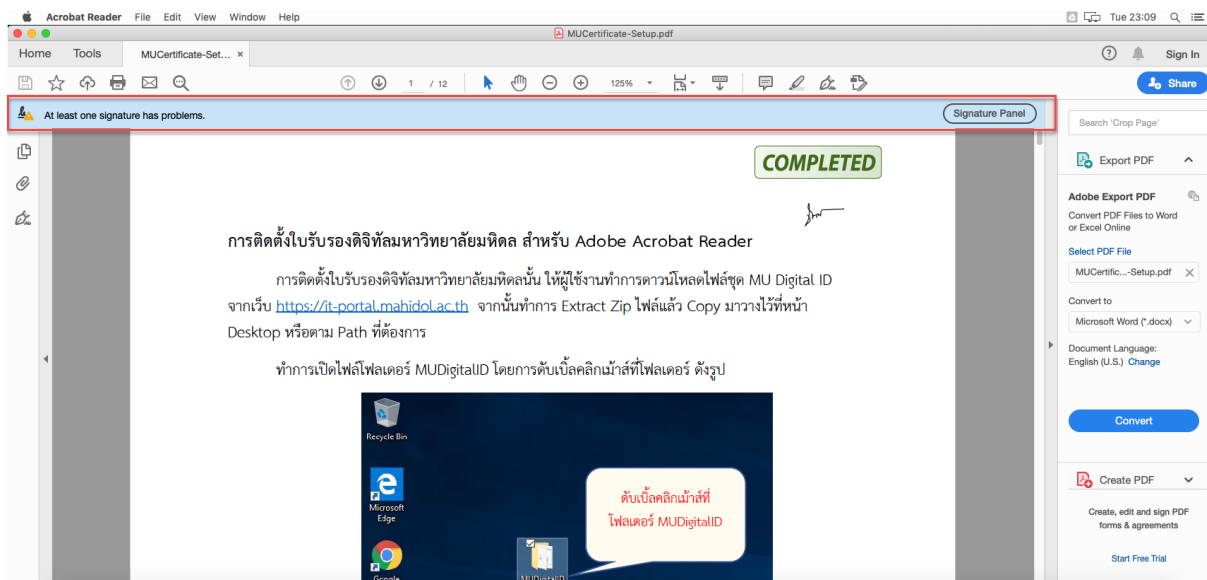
Acrobat Reader File Edit View Window Help

Tue 23:09

MUCertificate-Setup.pdf

Home Tools MUCertificate-Set... ×

Sign In

1 / 12 125%

Share

At least one signature has problems.

Signature Panel

Search 'Crop Page'

COMPLETED

การติดตั้งใบรับรองดิจิทัลมหาวิทยาลัยมหิดล สำหรับ Adobe Acrobat Reader

การติดตั้งใบรับรองดิจิทัลมหาวิทยาลัยมหิดลนั้น ให้ผู้ใช้งานทำการดาวน์โหลดไฟล์ชุด MU Digital ID จากเว็บ https://it-portal.mahidol.ac.th จากนั้นทำการ Extract Zip ไฟล์แล้ว Copy มาวางไว้ที่หน้า Desktop หรือตาม Path ที่ต้องการ

ทำการเปิดไฟล์โฟลเดอร์ MUDigitalID โดยการดับเบิ้ลคลิกเม้าส์ที่โฟลเดอร์ ดังรูป

Recycle Bin

Microsoft Edge

Google

MUDigitalID

ดับเบิ้ลคลิกเม้าส์ที่ โฟลเดอร์ MUDigitalID

Export PDF

Adobe Export PDF

Convert PDF Files to Word or Excel Online

Select PDF File

MUCertific...-Setup.pdf

Convert to

Microsoft Word (*.docx)

Document Language:
English (U.S.) Change

Convert

Create PDF

Create, edit and sign PDF forms & agreements

Start Free Trial